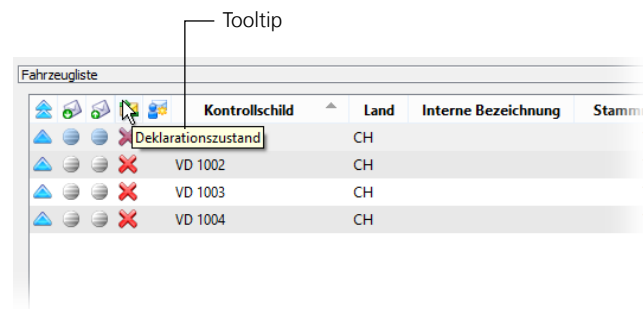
Tooltip

Fahrzeugliste

| | | | | | Kontrollschild | Land | Interne Bezeichnung | Stamm |
|---|---|---|---|---|---|---|---|---|
| | | | | Deklarationszustand | | CH | | |
| | | | | | VD 1002 | CH | | |
| | | | | | VD 1003 | CH | | |
| | | | | | VD 1004 | CH | | |